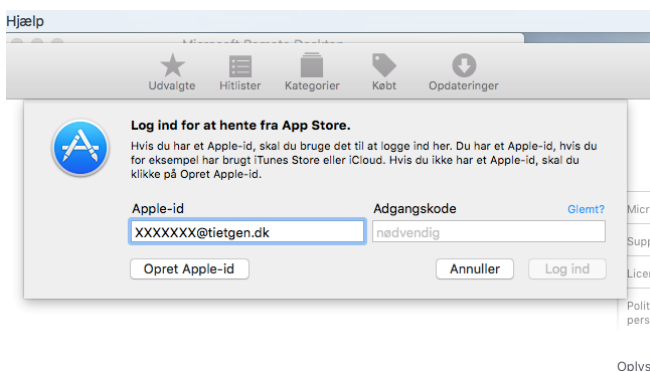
Hjælp

Microsoft Remote Desktop

Udvalgte Hitlister Kategorier Købt Opdateringer

Log ind for at hente fra App Store.

Hvis du har et Apple-id, skal du bruge det til at logge ind her. Du har et Apple-id, hvis du for eksempel har brugt iTunes Store eller iCloud. Hvis du ikke har et Apple-id, skal du klikke på Opret Apple-id.

Apple-id

XXXXXXX@tietgen.dk

Adgangskode

Glemt?

nødvendig

Opret Apple-id

Annuller

Log ind

Micr

Supp

Licen

Polit pers

Oplys